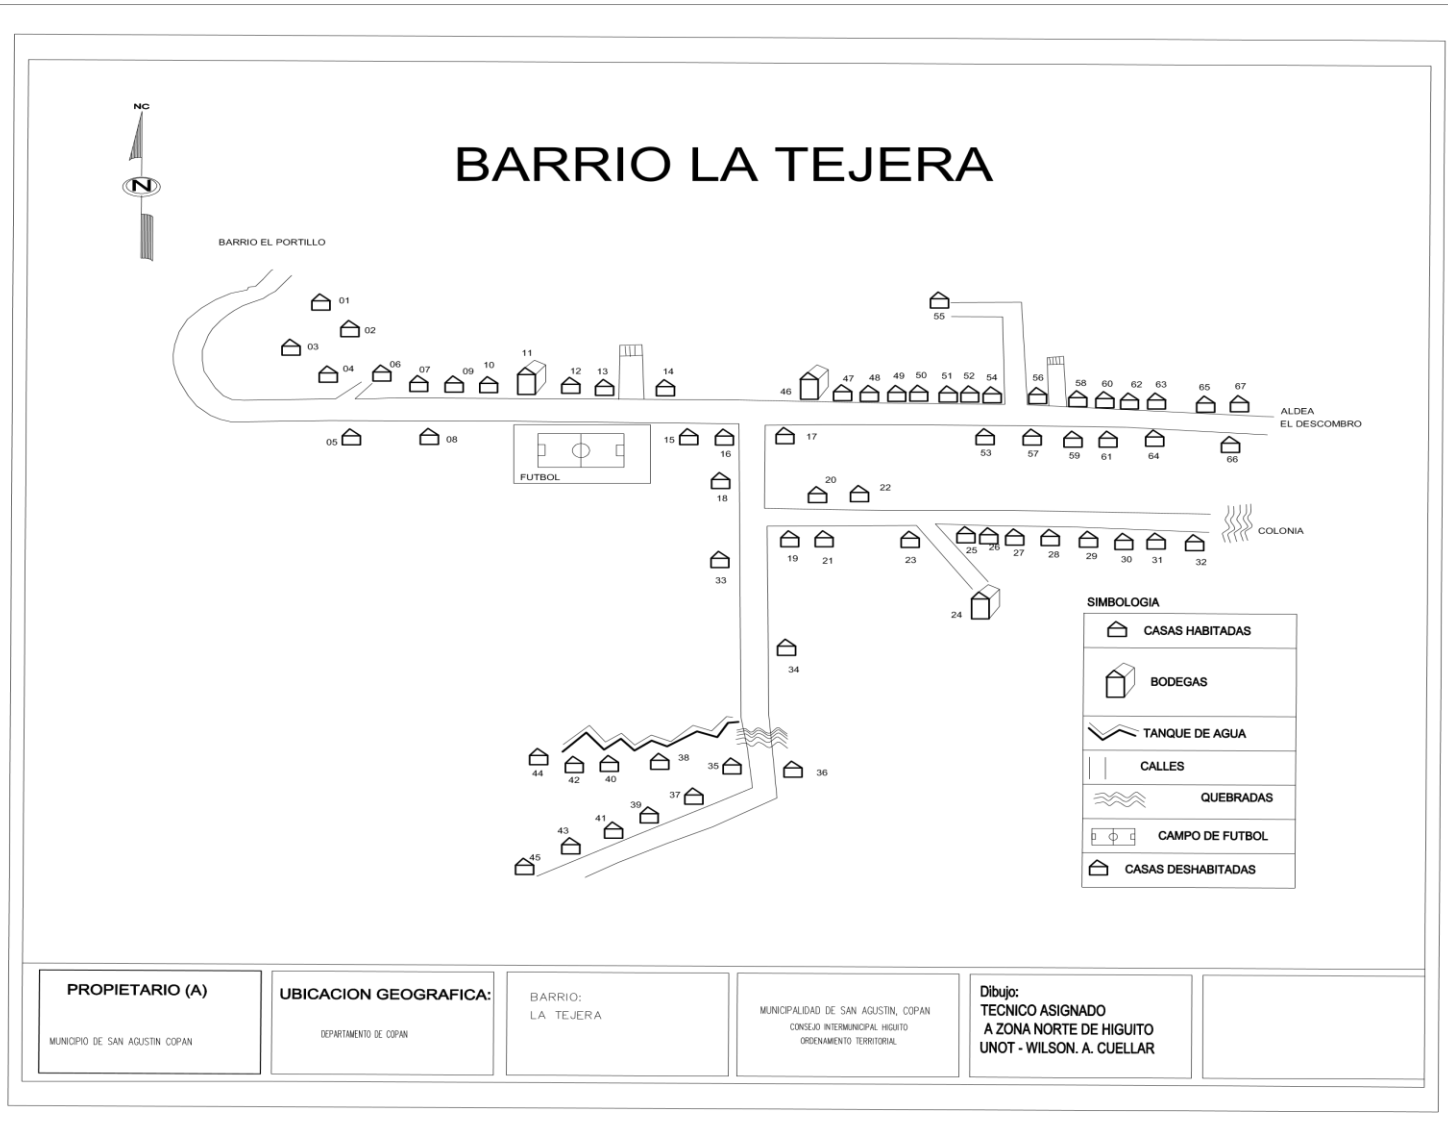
NC

N

BARRIO LA TEJERA

BARRIO EL PORTILLO

01
02
03
04
06
07
09
10
11
12
13
14
05
08
15
16
FUTBOL
18
33
46
47
48
49
50
51
52
54
55
56
58
60
62
63
65
67
ALDEA EL DESCOMBRO
17
53
57
59
61
64
66
20
22
COLONIA
19
21
23
25
26
27
28
29
30
31
32
24
34
44
42
40
38
35
36
37
39
41
43
45

SIMBOLOGIA

| | |
|---|---|
| | CASAS HABITADAS |
| | BODEGAS |
| | TANQUE DE AGUA |
| | CALLES |
| | QUEBRADAS |
| | CAMPO DE FUTBOL |
| | CASAS DESHABITADAS |

PROPIETARIO (A)

MUNICIPIO DE SAN AGUSTIN COPAN

UBICACION GEOGRAFICA:

DEPARTAMENTO DE COPAN

BARRIO:
LA TEJERA

MUNICIPALIDAD DE SAN AGUSTIN, COPAN
CONSEJO INTERMUNICIPAL HIGUITO
ORDENAMIENTO TERRITORIAL

Dibujo:
TECNICO ASIGNADO
A ZONA NORTE DE HIGUITO
UNOT - WILSON. A. CUELLAR